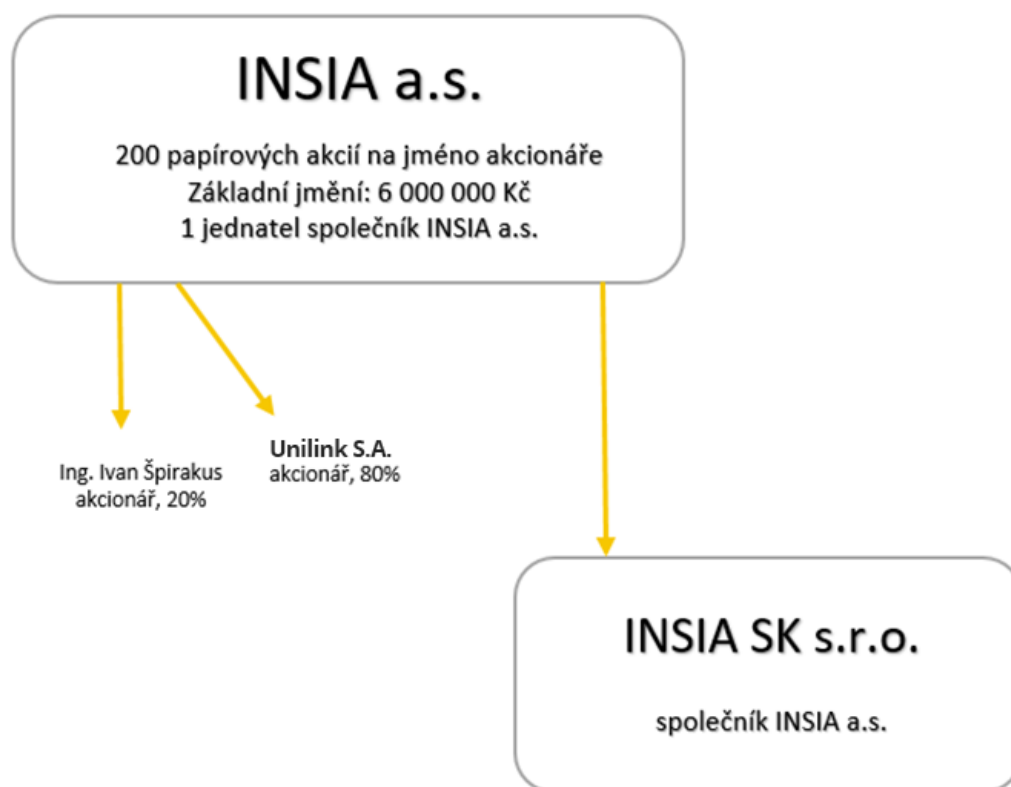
INSIA a.s.

200 papírových akcií na jméno akcionáře
Základní jmění: 6 000 000 Kč
1 jednatel společník INSIA a.s.

Ing. Ivan Špirakus
akcionář, 20%

Unilink S.A.
akcionář, 80%

INSIA SK s.r.o.

společník INSIA a.s.